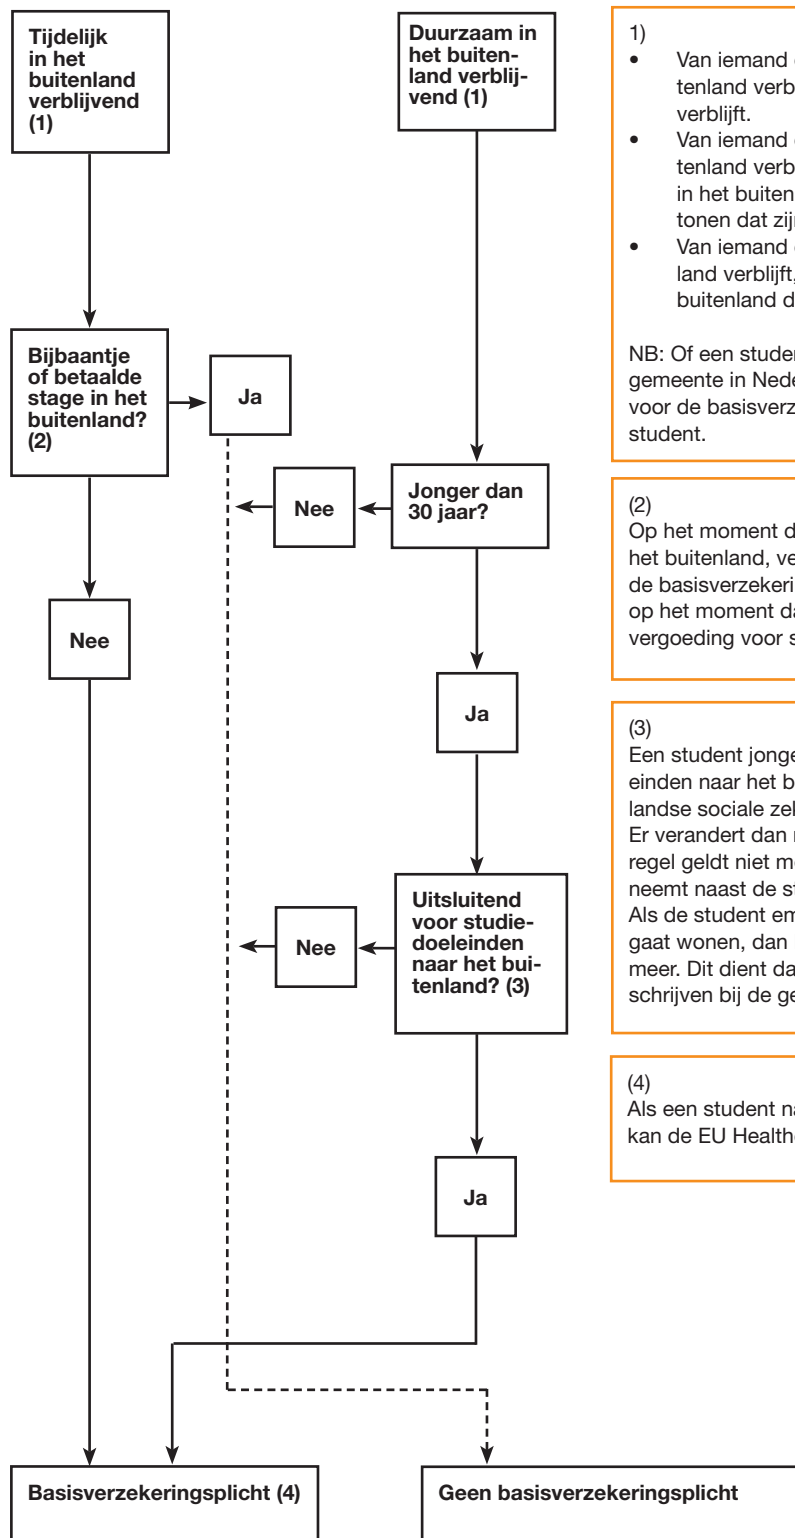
Tijdelijk in het buitenland verblijvend (1)

Duurzaam in het buitenland verblijvend (1)

1)
• Van iemand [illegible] tenland verb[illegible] verblijft.
• Van iemand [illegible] tenland verb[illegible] in het buiten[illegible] tonen dat zij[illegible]
• Van iemand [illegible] land verblijft, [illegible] buitenland d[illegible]

NB: Of een studen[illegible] gemeente in Nede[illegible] voor de basisverz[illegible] student.

Bijbaantje of betaalde stage in het buitenland? (2)

Ja

Nee

Jonger dan 30 jaar?

(2)
Op het moment d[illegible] het buitenland, ve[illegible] de basisverzekeri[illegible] op het moment da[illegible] vergoeding voor s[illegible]

Nee

Ja

(3)
Een student jonge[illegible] einden naar het b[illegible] landse sociale zek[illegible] Er verandert dan n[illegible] regel geldt niet m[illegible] neemt naast de st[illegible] Als de student em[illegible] gaat wonen, dan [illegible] meer. Dit dient da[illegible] schrijven bij de ge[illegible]

Nee

Uitsluitend voor studiedoeleinden naar het buitenland? (3)

(4)
Als een student na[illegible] kan de EU Health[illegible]

Ja

Basisverzekeringsplicht (4)

Geen basisverzekeringsplicht